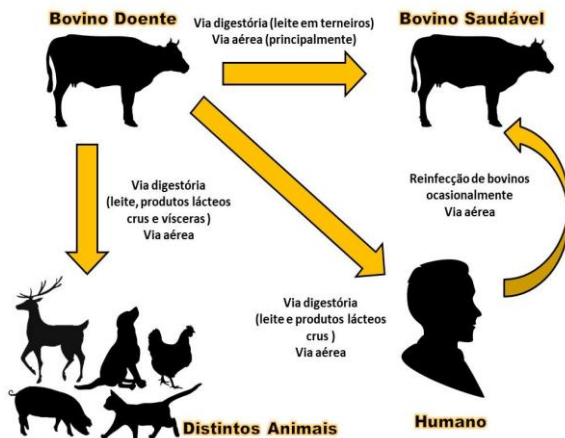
Bovino Doente

Via digestória (leite em terneiros)
Via aérea (principalmente)

Bovino Saudável

Via digestória
(leite, produtos lácteos crus e vísceras )
Via aérea

Reinfecção de bovinos ocasionalmente
Via aérea

Via digestória
(leite e produtos lácteos crus )
Via aérea

Distintos Animais

Humano